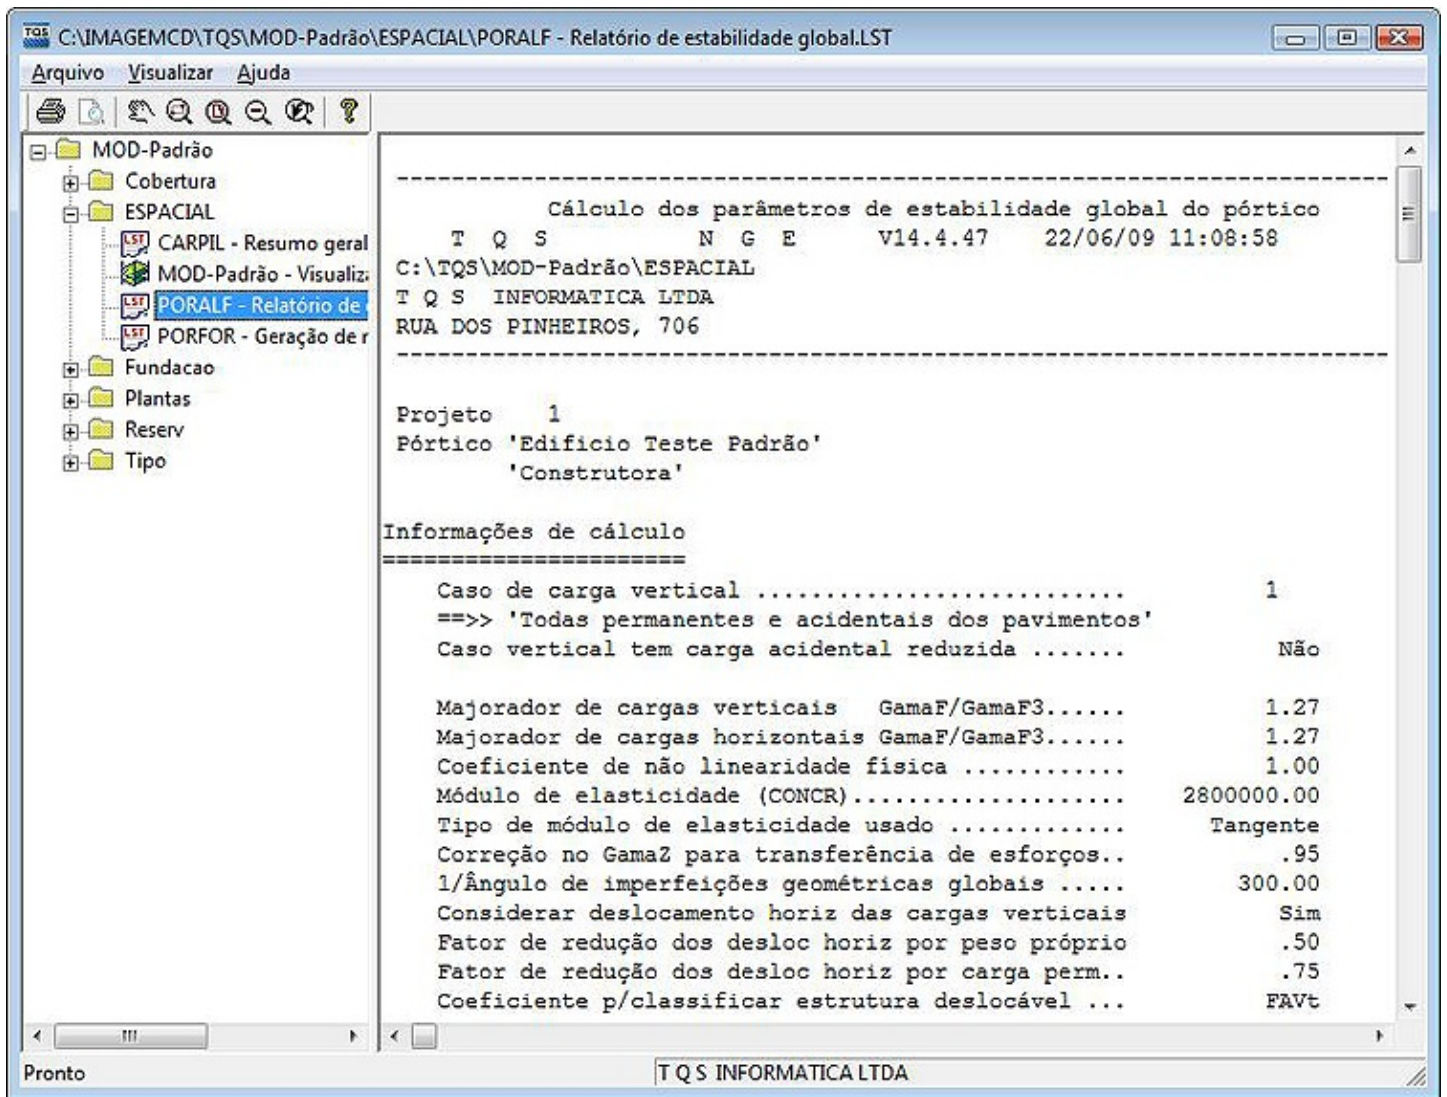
TQS C:\IMAGEMCD\TQS\MOD-Padrão\ESPACIAL\PORALF - Relatório de estabilidade global.LST

Arquivo Visualizar Ajuda

MOD-Padrão
Cobertura
ESPACIAL
LST CARPIL - Resumo geral
MOD-Padrão - Visualiz
LST PORALF - Relatório de
LST PORFOR - Geração de r
Fundacao
Plantas
Reserv
Tipo

----------------------------------------------------------------------------
Cálculo dos parâmetros de estabilidade global do pórtico
T Q S N G E V14.4.47 22/06/09 11:08:58
C:\TQS\MOD-Padrão\ESPACIAL
T Q S INFORMATICA LTDA
RUA DOS PINHEIROS, 706
----------------------------------------------------------------------------

Projeto 1
Pórtico 'Edificio Teste Padrão'
'Construtora'

Informações de cálculo
======================
Caso de carga vertical ........................... 1
==>> 'Todas permanentes e acidentais dos pavimentos'
Caso vertical tem carga acidental reduzida ....... Não

Majorador de cargas verticais GamaF/GamaF3...... 1.27
Majorador de cargas horizontais GamaF/GamaF3...... 1.27
Coeficiente de não linearidade física ............ 1.00
Módulo de elasticidade (CONCR).................... 2800000.00
Tipo de módulo de elasticidade usado ............. Tangente
Correção no GamaZ para transferência de esforços.. .95
1/Ângulo de imperfeições geométricas globais ..... 300.00
Considerar deslocamento horiz das cargas verticais Sim
Fator de redução dos desloc horiz por peso próprio .50
Fator de redução dos desloc horiz por carga perm.. .75
Coeficiente p/classificar estrutura deslocável ... FAVt

III

Pronto
T Q S INFORMATICA LTDA